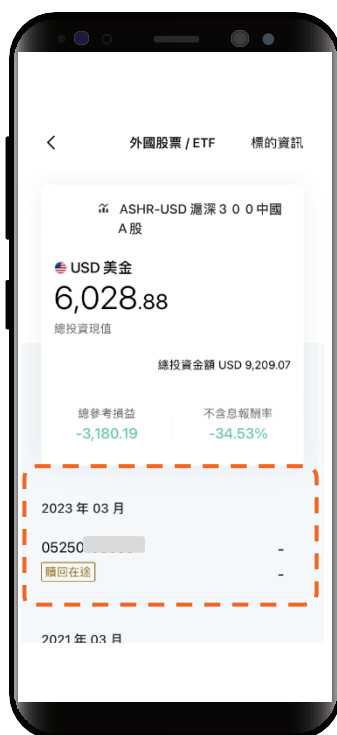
<

外國股票 / ETF

標的資訊

ASHR-USD 滬深３００中國A股

USD 美金

6,028.88

總投資現值

總投資金額 USD 9,209.07

總參考損益

-3,180.19

不含息報酬率

-34.53%

2023 年 03 月

05250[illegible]

-

贖回在途

-

2021 年 03 月